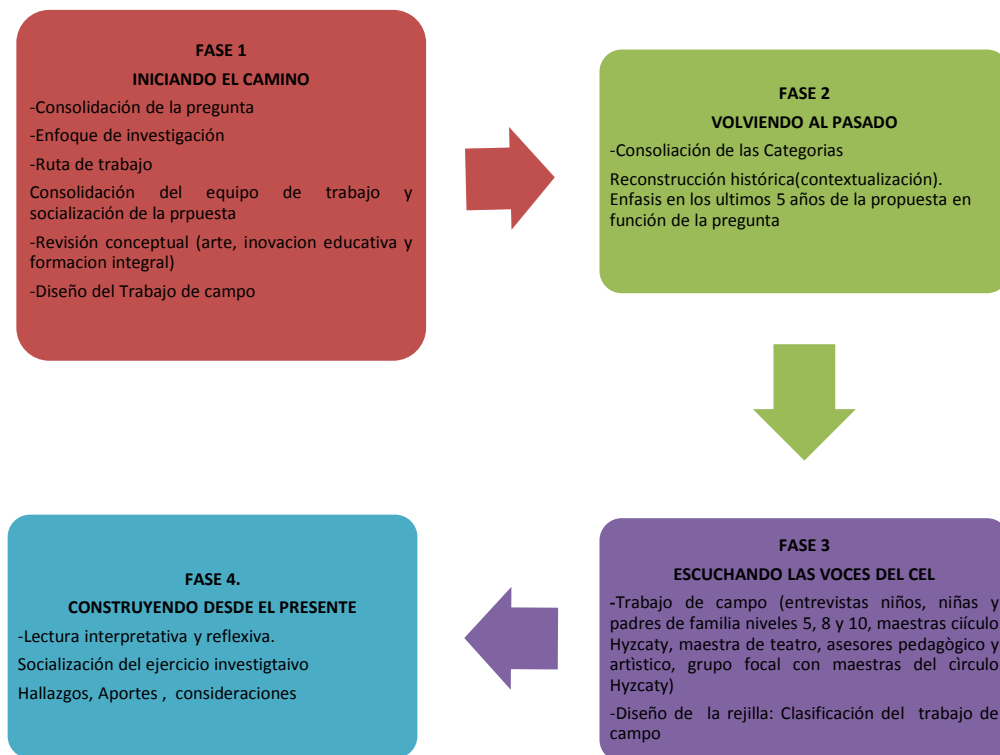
FASE 1
INICIANDO EL CAMINO

-Consolidación de la pregunta

-Enfoque de investigación

-Ruta de trabajo

Consolidación del equipo de trabajo y socialización de la prpuesta

-Revisión conceptual (arte, inovacion educativa y formacion integral)

-Diseño del Trabajo de campo

FASE 2
VOLVIENDO AL PASADO

-Consoliación de las Categorias

Reconstrucción histórica(contextualización). Enfasis en los ultimos 5 años de la propuesta en función de la pregunta

FASE 3
ESCUCHANDO LAS VOCES DEL CEL

-Trabajo de campo (entrevistas niños, niñas y padres de familia niveles 5, 8 y 10, maestras ciículo Hyzcaty, maestra de teatro, asesores pedagògico y artistico, grupo focal con maestras del circulo Hyzcaty)

-Diseño de la rejilla: Clasificación del trabajo de campo

FASE 4.
CONSTRUYENDO DESDE EL PRESENTE

-Lectura interpretativa y reflexiva.

Socialización del ejercicio investigtaivo

Hallazgos, Aportes , consideraciones